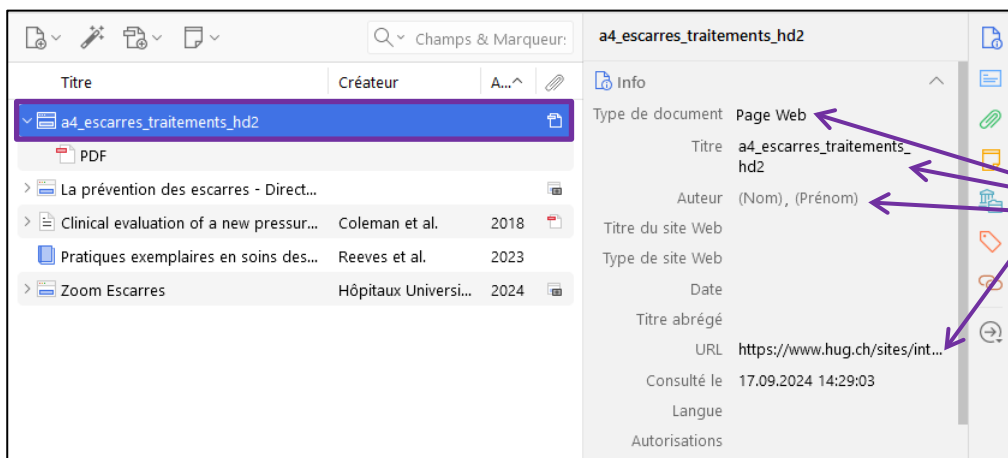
Champs & Marqueurs

| Titre | Créateur | A... | |
|---|---|---|---|
| a4_escarres_traitements_hd2 | | | |
| PDF | | | |
| La prévention des escarres - Direct... | | | |
| Clinical evaluation of a new pressur... | Coleman et al. | 2018 | |
| Pratiques exemplaires en soins des... | Reeves et al. | 2023 | |
| Zoom Escarres | Hôpitaux Universi... | 2024 | |

a4_escarres_traitements_hd2

Info

Type de document Page Web
Titre a4_escarres_traitements_hd2
Auteur (Nom), (Prénom)
Titre du site Web
Type de site Web
Date
Titre abrégé
URL https://www.hug.ch/sites/int...
Consulté le 17.09.2024 14:29:03
Langue
Autorisations